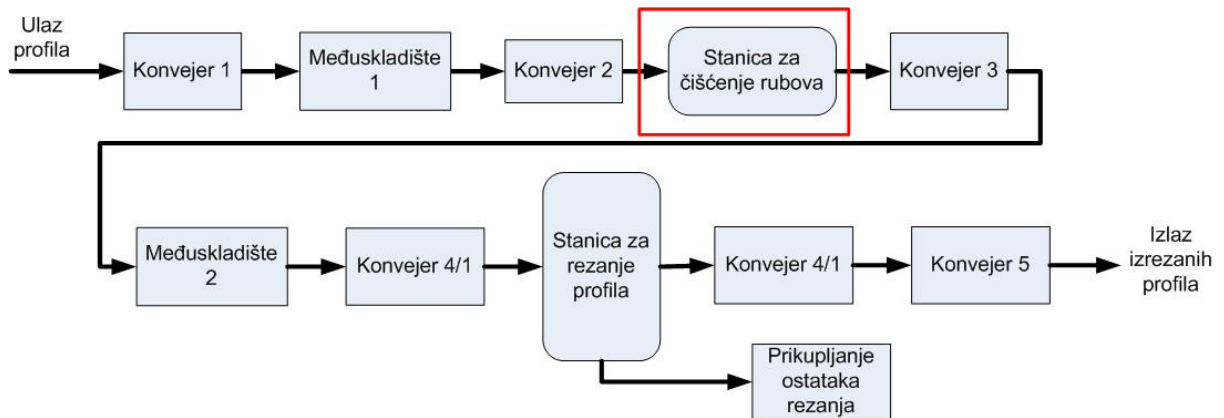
Ulaz profila

Konvejer 1

Međuskladište 1

Konvejer 2

Stanica za čišćenje rubova

Konvejer 3

Međuskladište 2

Konvejer 4/1

Stanica za rezanje profila

Konvejer 4/1

Konvejer 5

Izlaz izrezanih profila

Prikupljanje ostataka rezanja